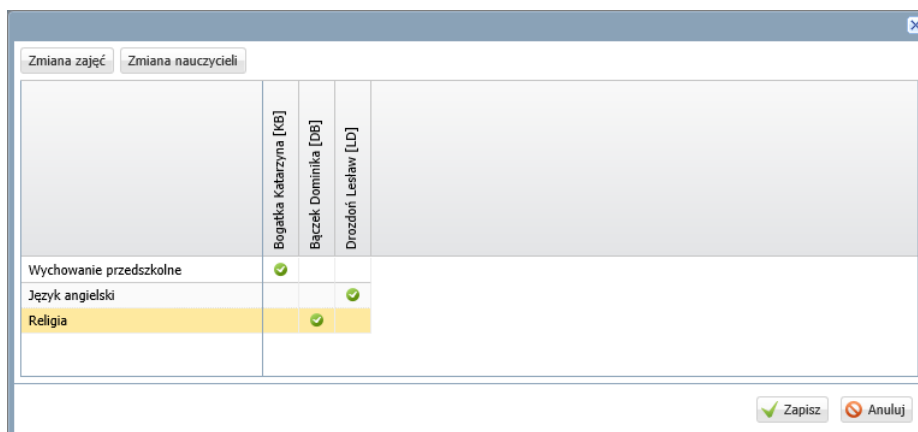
Zmiana zajęć | Zmiana nauczycieli

| | Bogatka Katarzyna [KB] | Bączek Dominika [DB] | Drozdoń Lesław [LD] |
|---|---|---|---|
| Wychowanie przedszkolne | ✓ | | |
| Język angielski | | | ✓ |
| Religia | | ✓ | |

Zapisz | Anuluj